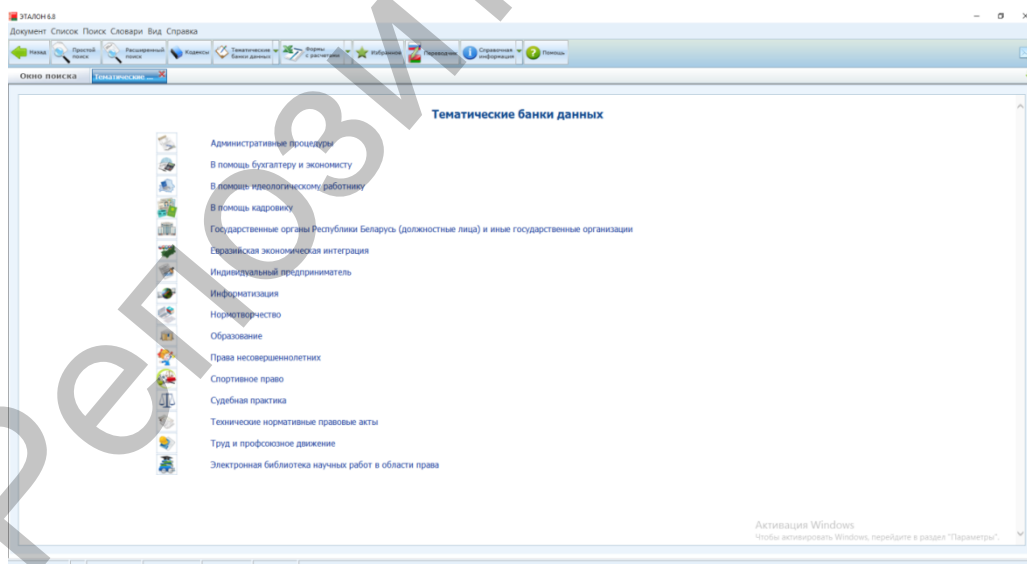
ЭТАЛОН 6.8

Документ Список Поиск Словари Вид Справка

Назад Простой поиск Расширенный поиск Кодексы Тематические банки данных Формы с расчетами Избранное Переводчик Справочная информация Помощь

Окно поиска Тематические ...

Тематические банки данных

Административные процедуры

В помощь бухгалтеру и экономисту

В помощь идеологическому работнику

В помощь кадровику

Государственные органы Республики Беларусь (должностные лица) и иные государственные организации

Евразийская экономическая интеграция

Индивидуальный предприниматель

Информатизация

Нормотворчество

Образование

Права несовершеннолетних

Спортивное право

Судебная практика

Технические нормативные правовые акты

Труд и профсоюзное движение

Электронная библиотека научных работ в области права

Активация Windows
Чтобы активировать Windows, перейдите в раздел "Параметры".

Репозиторий